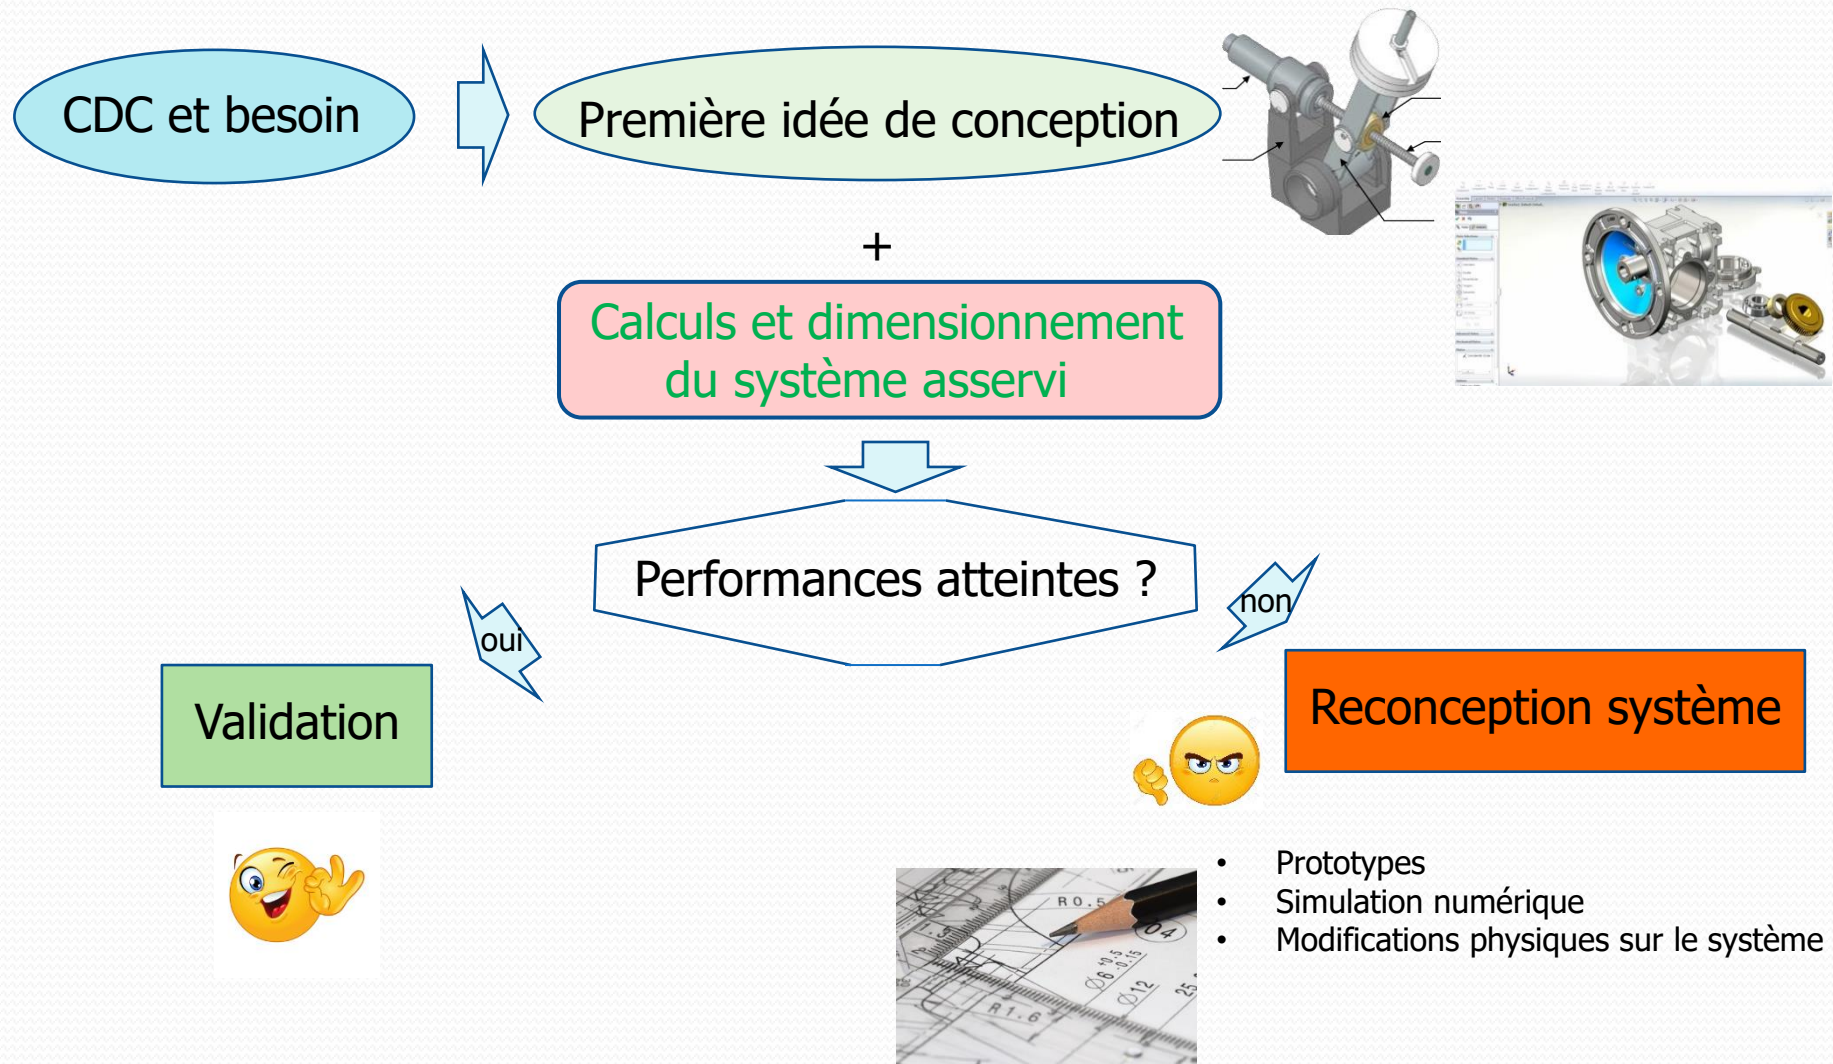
CDC et besoin

Première idée de conception

+

Calculs et dimensionnement du système asservi

Performances atteintes ?

oui

non

Validation

Reconception système

- Prototypes
- Simulation numérique
- Modifications physiques sur le système